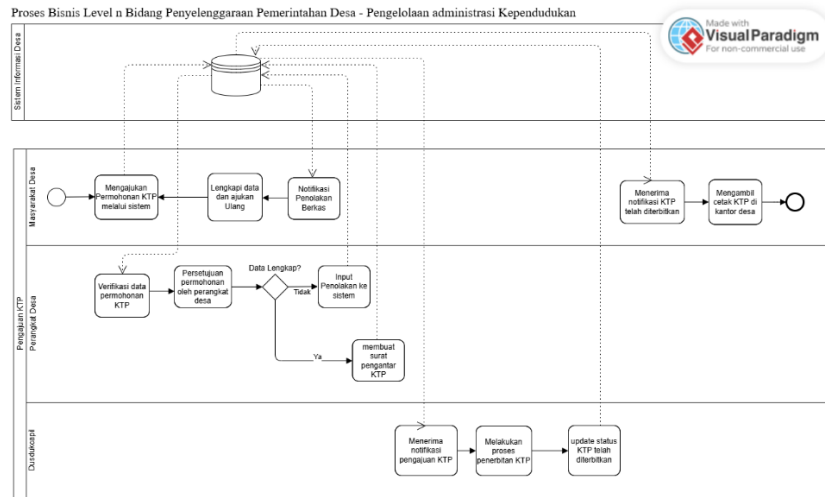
Proses Bisnis Level n Bidang Penyelenggaraan Pemerintahan Desa - Pengelolaan administrasi Kependudukan

Made with
Visual Paradigm
For non-commercial use

Sistem Informasi Desa

Pengajuan KTP

Masyarakat Desa

Mengajukan Permohonan KTP melalui sistem

Lengkapi data dan ajukan Ulang

Notifikasi Penolakan Berkas

Menerima notifikasi KTP telah diterbitkan

Mengambil cetak KTP di kantor desa

Perangkat Desa

Verifikasi data permohonan KTP

Persetujuan permohonan oleh perangkat desa

Data Lengkap?

Tidak

Input Penolakan ke sistem

Ya

membuat surat pengantar KTP

Dusdukcapil

Menerima notifikasi pengajuan KTP

Melakukan proses penerbitan KTP

update status KTP telah diterbitkan